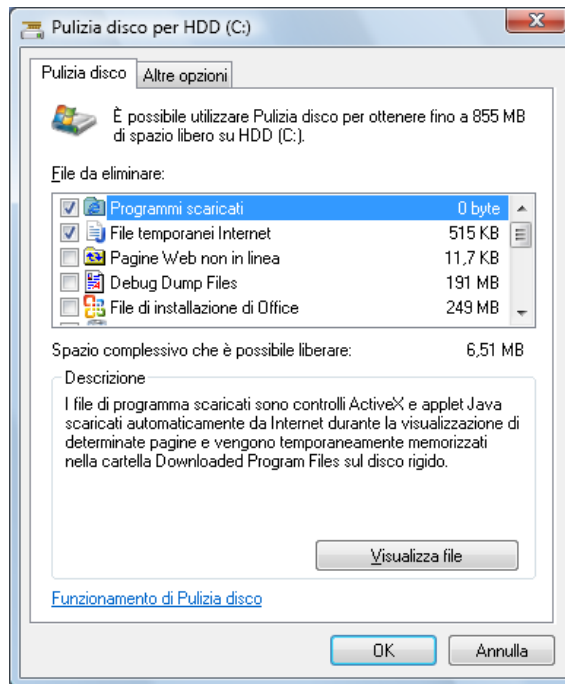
Pulizia disco per HDD (C:)

Pulizia disco | Altre opzioni

È possibile utilizzare Pulizia disco per ottenere fino a 855 MB di spazio libero su HDD (C:).

File da eliminare:

| | |
|---|---|
| Programmi scaricati | 0 byte |
| File temporanei Internet | 515 KB |
| Pagine Web non in linea | 11,7 KB |
| Debug Dump Files | 191 MB |
| File di installazione di Office | 249 MB |

Spazio complessivo che è possibile liberare: 6,51 MB

Descrizione

I file di programma scaricati sono controlli ActiveX e applet Java scaricati automaticamente da Internet durante la visualizzazione di determinate pagine e vengono temporaneamente memorizzati nella cartella Downloaded Program Files sul disco rigido.

Visualizza file

Funzionamento di Pulizia disco

OK Annulla